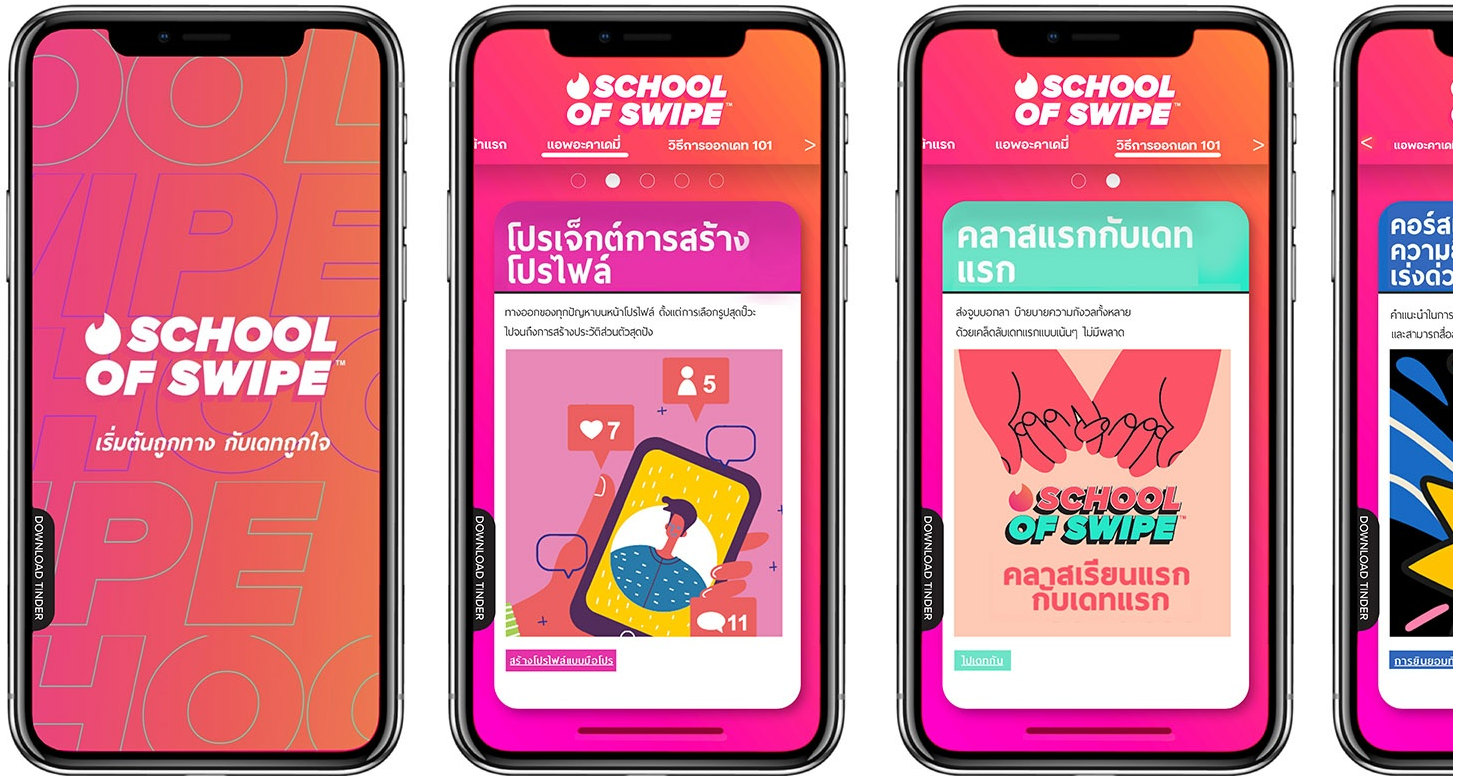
SCHOOL OF SWIPE™

เริ่มต้นถูกทาง กับเดทถูกใจ

DOWNLOAD TINDER

SCHOOL OF SWIPE™

น้าแรก แอพอะคาเดมี่ วิธีการออกเดท 101 >

โปรเจ็กต์การสร้างโปรไฟล์

ทางออกของทุกปัญหาบนหน้าโปรไฟล์ ตั้งแต่การเลือกรูปสุดปัง ไปจนถึงการสร้างประวัติส่วนตัวสุดปัง

5

7

11

สร้างโปรไฟล์แบบมือโปร

DOWNLOAD TINDER

SCHOOL OF SWIPE™

น้าแรก แอพอะคาเดมี่ วิธีการออกเดท 101 >

คลาสแรกกับเดทแรก

ส่งจูบบอกลา บ๊ายบายความกังวลทั้งหลาย ด้วยเคล็ดลับเดทแรกแบบเน้นๆ ไม่มีพลาด

SCHOOL OF SWIPE™

คลาสเรียนแรก กับเดทแรก

ไปเดทกัน

DOWNLOAD TINDER

< แอพอะคาเ

คอร์ส ความ เร่งด่ว

คำแนะนำในการ และสามารถสื่อ

การยินยอม

DOWNLOAD TINDER